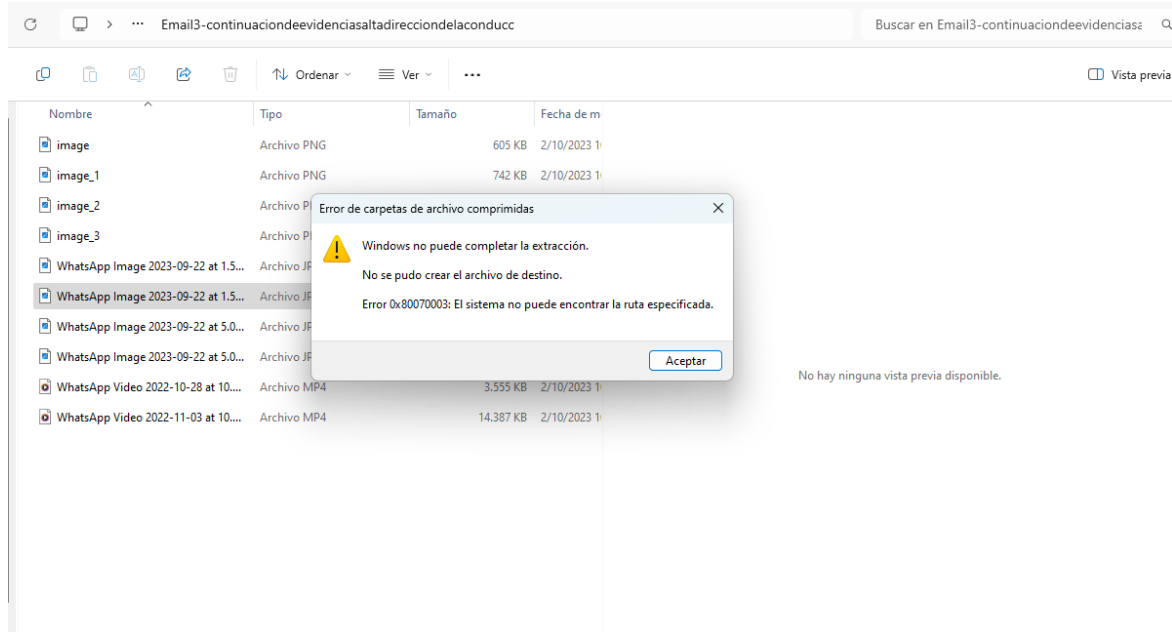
> ··· Email3-continuaciondeevidenciasaltadirecciondelaconducc

Buscar en Email3-continuaciondeevidenciasa

Ordenar ˅ Ver ˅ ···

Vista previa

| Nombre | Tipo | Tamaño | Fecha de m |
|---|---|---|---|
| image | Archivo PNG | 605 KB | 2/10/2023 1 |
| image_1 | Archivo PNG | 742 KB | 2/10/2023 1 |
| image_2 | Archivo P | | |
| image_3 | Archivo P | | |
| WhatsApp Image 2023-09-22 at 1.5... | Archivo JP | | |
| WhatsApp Image 2023-09-22 at 1.5... | Archivo JP | | |
| WhatsApp Image 2023-09-22 at 5.0... | Archivo JP | | |
| WhatsApp Image 2023-09-22 at 5.0... | Archivo JP | | |
| WhatsApp Video 2022-10-28 at 10.... | Archivo MP4 | 3.555 KB | 2/10/2023 1 |
| WhatsApp Video 2022-11-03 at 10.... | Archivo MP4 | 14.387 KB | 2/10/2023 1 |

Error de carpetas de archivo comprimidas

Windows no puede completar la extracción.

No se pudo crear el archivo de destino.

Error 0x80070003: El sistema no puede encontrar la ruta especificada.

Aceptar

No hay ninguna vista previa disponible.